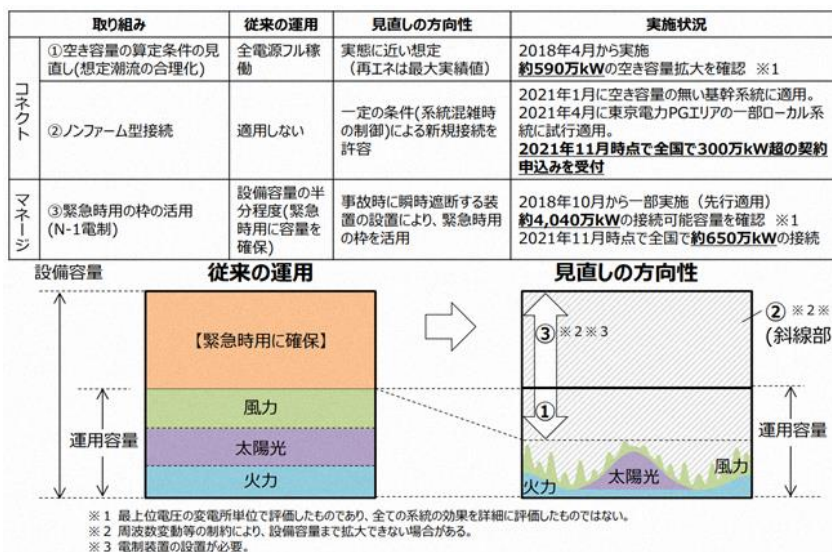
|  | 取り組み | 従来の運用 | 見直しの方向性 | 実施状況 |
|---|---|---|---|---|
| コネクト | ①空き容量の算定条件の見直し(想定潮流の合理化) | 全電源フル稼働 | 実態に近い想定（再エネは最大実績値） | 2018年4月から実施 **約590万kW**の空き容量拡大を確認 ※1 |
| コネクト | ②ノンファーム型接続 | 適用しない | 一定の条件(系統混雑時の制御)による新規接続を許容 | 2021年1月に空き容量の無い基幹系統に適用。2021年4月に東京電力PGエリアの一部ローカル系統に試行適用。**2021年11月時点で全国で300万kW超の契約申込みを受付** |
| マネージ | ③緊急時用の枠の活用(N-1電制) | 設備容量の半分程度(緊急時用に容量を確保) | 事故時に瞬時遮断する装置の設置により、緊急時用の枠を活用 | 2018年10月から一部実施（先行適用）**約4,040万kW**の接続可能容量を確認 ※1 2021年11月時点で全国で**約650万kW**の接続 |

設備容量

従来の運用

【緊急時用に確保】

風力

運用容量

太陽光

火力

見直しの方向性

③ ※2 ※3

② ※2 ※

(斜線部

①

運用容量

太陽光

風力

火力

※1 最上位電圧の変電所単位で評価したものであり、全ての系統の効果を詳細に評価したものではない。
※2 周波数変動等の制約により、設備容量まで拡大できない場合がある。
※3 電制装置の設置が必要。